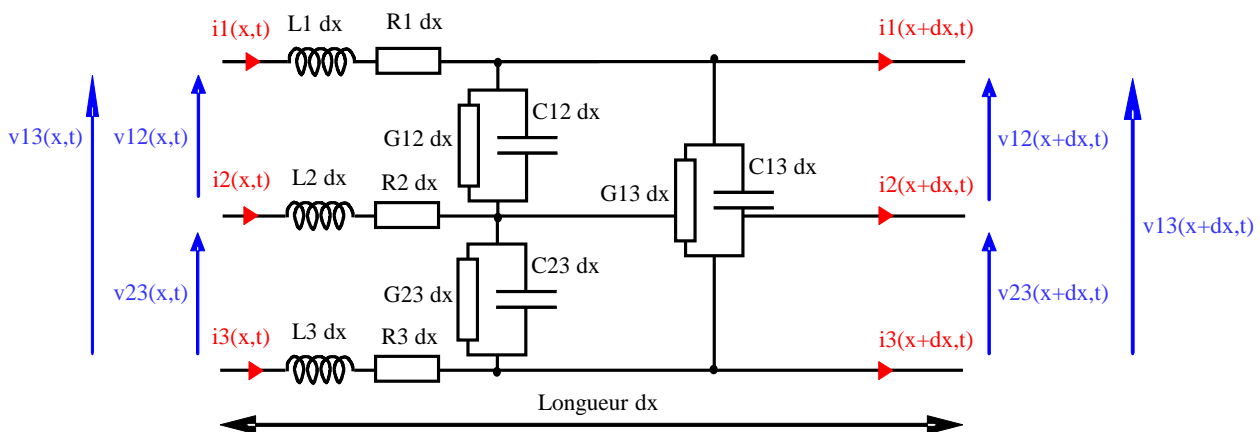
i1(x,t) L1 dx R1 dx i1(x+dx,t)

v13(x,t) v12(x,t) G12 dx C12 dx v12(x+dx,t)

C13 dx

i2(x,t) L2 dx R2 dx G13 dx i2(x+dx,t) v13(x+dx,t)

C23 dx

v23(x,t) G23 dx v23(x+dx,t)

i3(x,t) L3 dx R3 dx i3(x+dx,t)

Longueur dx